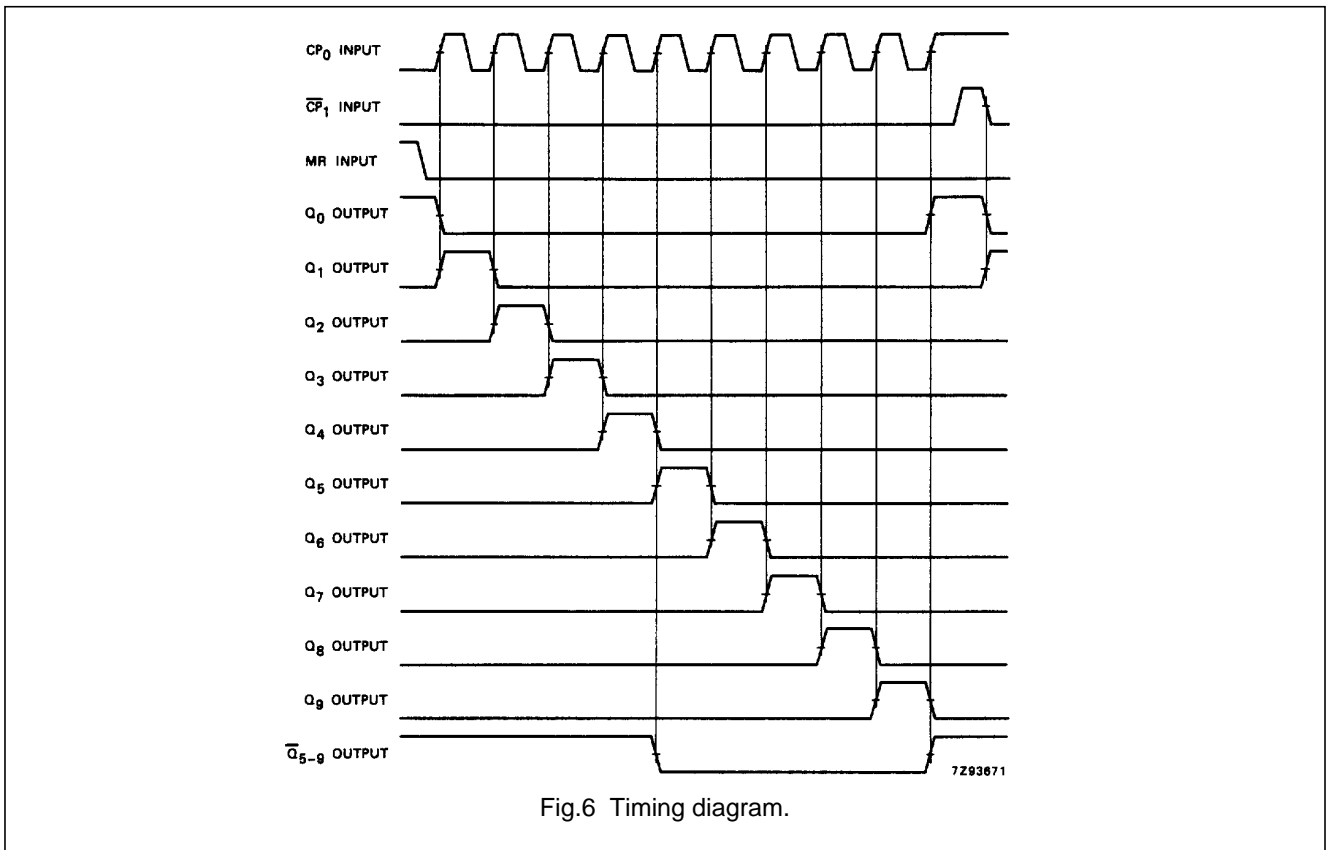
$CP_0$ INPUT

$\overline{CP}_1$ INPUT

MR INPUT

$Q_0$ OUTPUT

$Q_1$ OUTPUT

$Q_2$ OUTPUT

$Q_3$ OUTPUT

$Q_4$ OUTPUT

$Q_5$ OUTPUT

$Q_6$ OUTPUT

$Q_7$ OUTPUT

$Q_8$ OUTPUT

$Q_9$ OUTPUT

$\overline{Q}_{5-9}$ OUTPUT

7Z93671

Fig.6 Timing diagram.